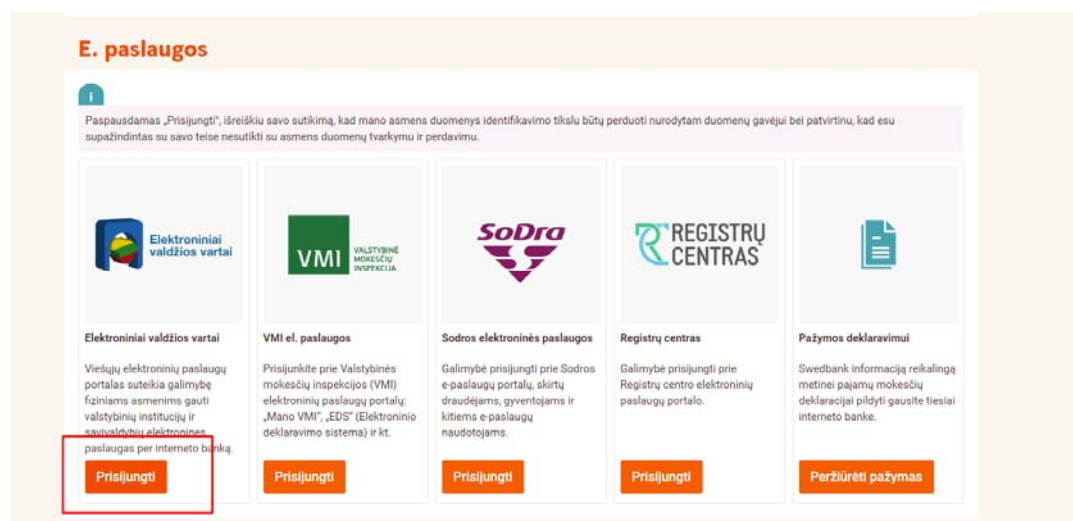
E. paslaugos

i

Paspausdamas „Prisijungti", išreiškiu savo sutikimą, kad mano asmens duomenys identifikavimo tikslu būtų perduoti nurodytam duomenų gavėjui bei patvirtinu, kad esu supažindintas su savo teise nesutikti su asmens duomenų tvarkymu ir perdavimu.

Elektroniniai valdžios vartai

Elektroniniai valdžios vartai

Viešųjų elektroninių paslaugų portalas suteikia galimybę fiziniams asmenims gauti valstybinių institucijų ir savivaldybių elektronines paslaugas per interneto banką.

Prisijungti

VMI VALSTYBINĖ MOKESČIŲ INSPEKCIJA

VMI el. paslaugos

Prisijunkite prie Valstybinės mokesčių inspekcijos (VMI) elektroninių paslaugų portalų: „Mano VMI", „EDS" (Elektroninio deklaravimo sistema) ir kt.

Prisijungti

SoDra

Sodros elektroninės paslaugos

Galimybė prisijungti prie Sodros e-paslaugų portalų, skirtų draudėjams, gyventojams ir kitiems e-paslaugų naudotojams.

Prisijungti

REGISTRŲ CENTRAS

Registrų centras

Galimybė prisijungti prie Registrų centro elektroninių paslaugų portalo.

Prisijungti

Pažymos deklaravimui

Swedbank informaciją reikalingą metinei pajamų mokesčių deklaracijai pildyti gausite tiesiai interneto banke.

Peržiūrėti pažymas